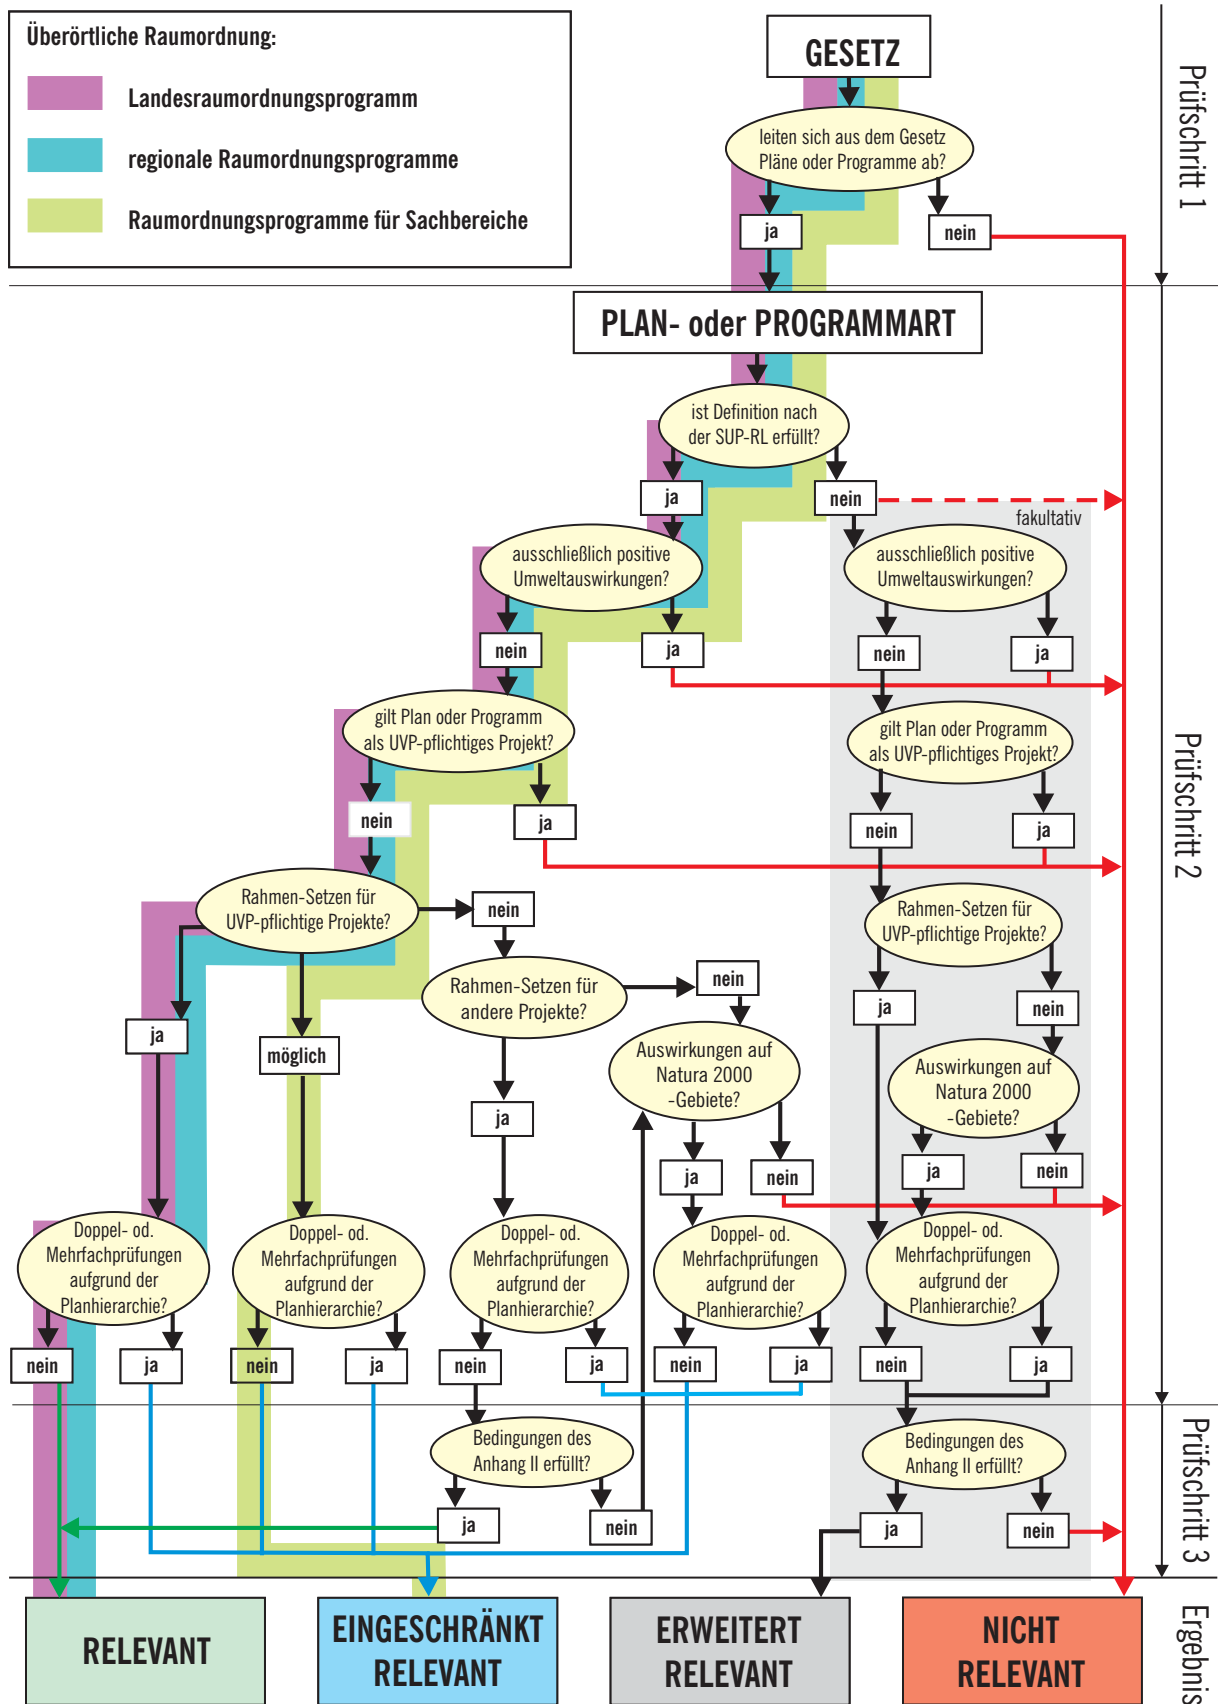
Überörtliche Raumordnung:

Landesraumordnungsprogramm

regionale Raumordnungsprogramme

Raumordnungsprogramme für Sachbereiche

GESETZ

leiten sich aus dem Gesetz Pläne oder Programme ab?

ja

nein

Prüfschritt 1

PLAN- oder PROGRAMMART

ist Definition nach der SUP-RL erfüllt?

ja

nein

fakultativ

ausschließlich positive Umweltauswirkungen?

nein

ja

ausschließlich positive Umweltauswirkungen?

nein

ja

gilt Plan oder Programm als UVP-pflichtiges Projekt?

nein

ja

gilt Plan oder Programm als UVP-pflichtiges Projekt?

nein

ja

Prüfschritt 2

Rahmen-Setzen für UVP-pflichtige Projekte?

nein

Rahmen-Setzen für UVP-pflichtige Projekte?

ja

nein

Rahmen-Setzen für andere Projekte?

nein

ja

möglich

Auswirkungen auf Natura 2000 -Gebiete?

ja

nein

Auswirkungen auf Natura 2000 -Gebiete?

ja

nein

ja

Doppel- od. Mehrfachprüfungen aufgrund der Planhierarchie?

nein

ja

Doppel- od. Mehrfachprüfungen aufgrund der Planhierarchie?

nein

ja

Doppel- od. Mehrfachprüfungen aufgrund der Planhierarchie?

nein

ja

Doppel- od. Mehrfachprüfungen aufgrund der Planhierarchie?

nein

ja

Doppel- od. Mehrfachprüfungen aufgrund der Planhierarchie?

nein

ja

Bedingungen des Anhang II erfüllt?

ja

nein

Bedingungen des Anhang II erfüllt?

ja

nein

Prüfschritt 3

RELEVANT

EINGESCHRÄNKT RELEVANT

ERWEITERT RELEVANT

NICHT RELEVANT

Ergebnis